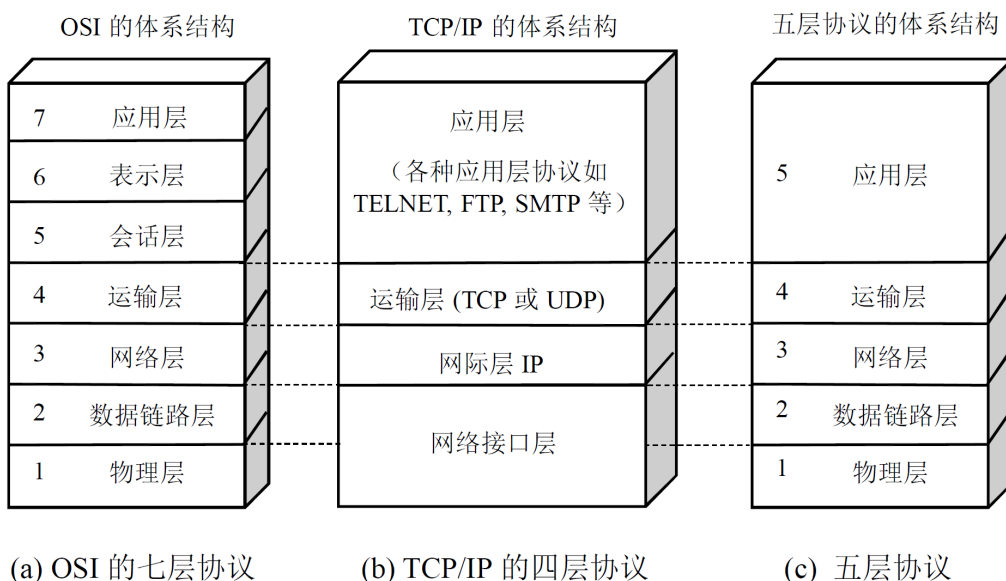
OSI 的体系结构

7 应用层
6 表示层
5 会话层
4 运输层
3 网络层
2 数据链路层
1 物理层

(a) OSI 的七层协议

TCP/IP 的体系结构

应用层
（各种应用层协议如 TELNET, FTP, SMTP 等）
运输层 (TCP 或 UDP)
网际层 IP
网络接口层

(b) TCP/IP 的四层协议

五层协议的体系结构

5 应用层
4 运输层
3 网络层
2 数据链路层
1 物理层

(c) 五层协议